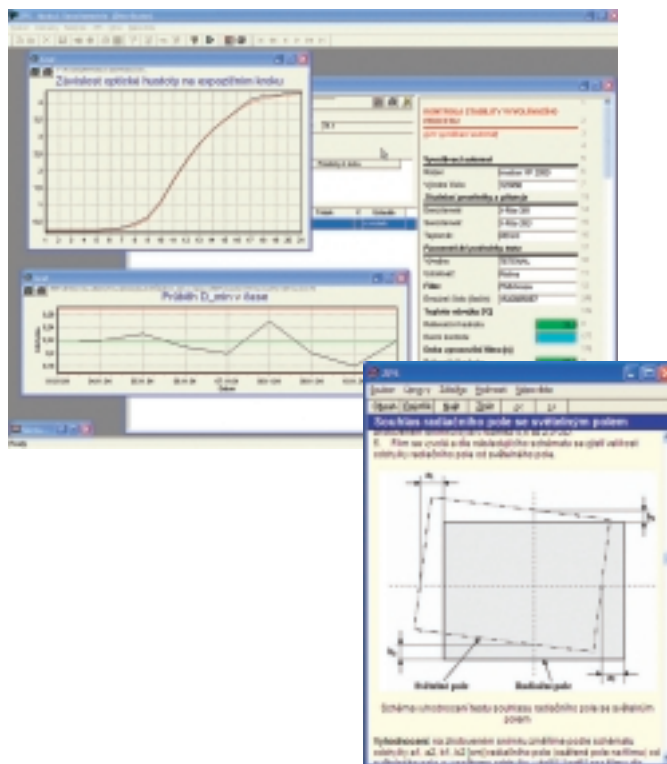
Závislost optické hustoty na expozičním kroku

Průběh D_min v čase

KONTROLA STABILITY VYVOLÁVACÍHO PROCESU

Specifikace kazety
Zkoušky prostředky
Parametry vyvolávacího stroje
Teplota vývojky [°C]
Doba vyvolávání filmu [s]

JPS
Soubor Úpravy Záložka Možnosti Nápověda
Obsah Zpět Tisk
Souhlas radiačního pole se světelným polem
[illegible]
6. Film se vyvolá a dle následujícího schématu se zjistí velikost odchylky radiačního pole od světelného pole.

$a_1$
$b_2$
$b_1$
$a_2$
Světelné pole
Radiační pole

Schéma umístění testu souhlasu radiačního pole se světelným polem

Vyhodnocení: na zhotoveném snímku změříme podle schématu odchylky a1, a2, b1, b2 [cm] radiačního pole (začerné pole na filmu) od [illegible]